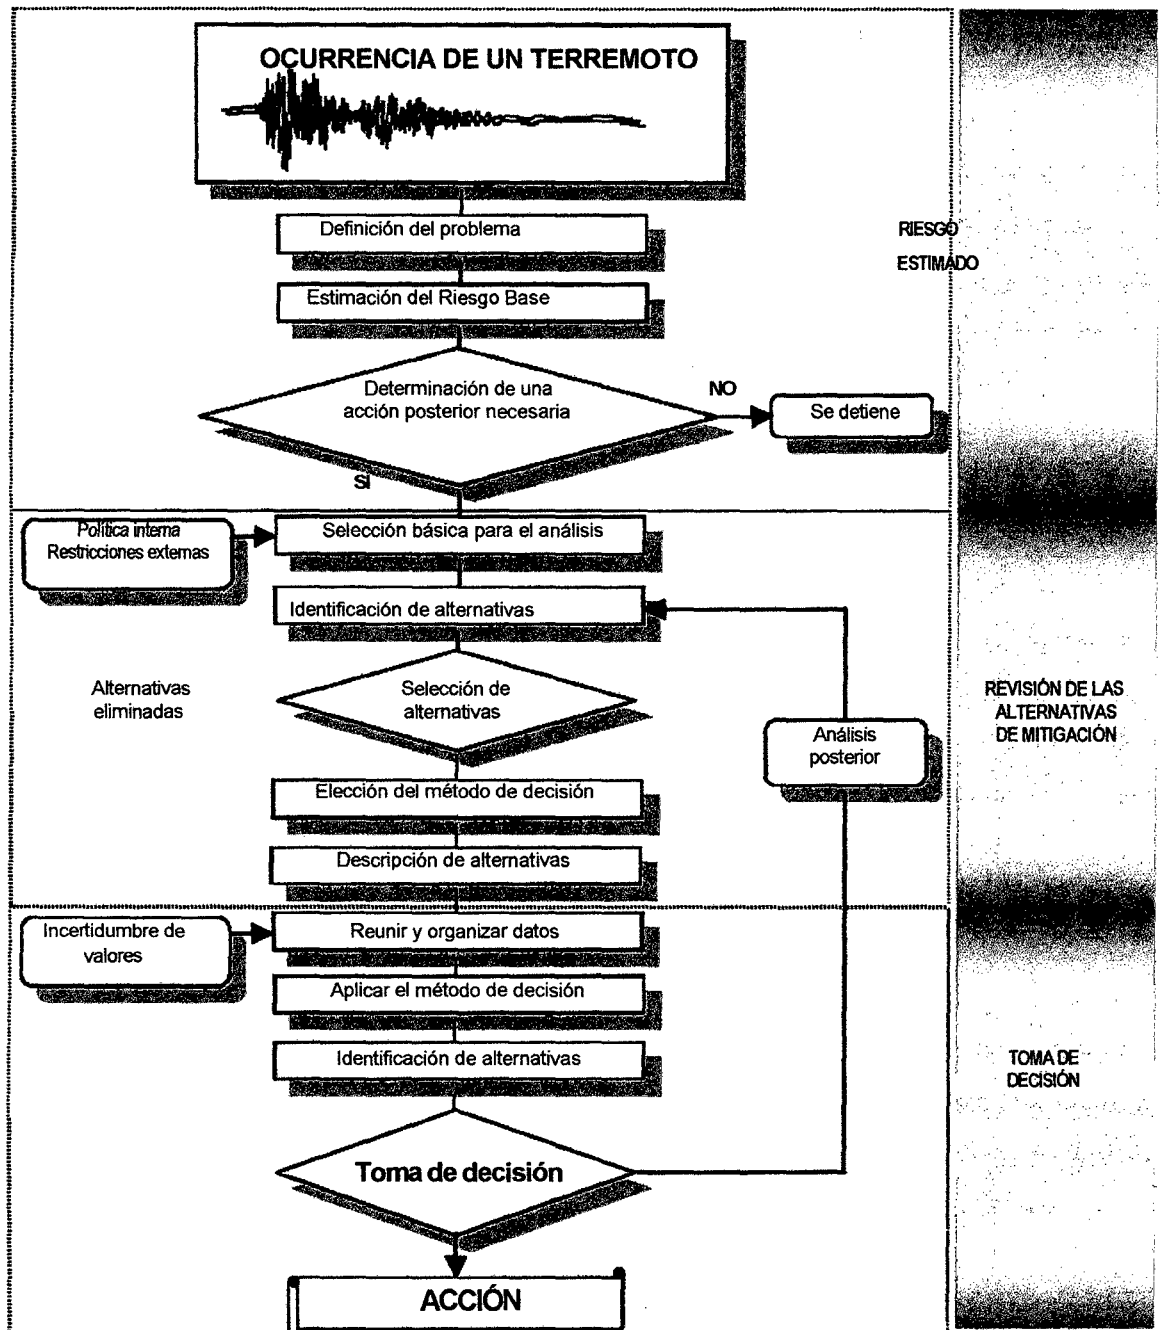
OCURRENCIA DE UN TERREMOTO

Definición del problema

Estimación del Riesgo Base

Determinación de una acción posterior necesaria

NO

Se detiene

SI

RIESGO ESTIMADO

Política interna Restricciones externas

Selección básica para el análisis

Identificación de alternativas

Alternativas eliminadas

Selección de alternativas

Análisis posterior

Elección del método de decisión

Descripción de alternativas

REVISIÓN DE LAS ALTERNATIVAS DE MITIGACIÓN

Incertidumbre de valores

Reunir y organizar datos

Aplicar el método de decisión

Identificación de alternativas

Toma de decisión

TOMA DE DECISIÓN

ACCIÓN